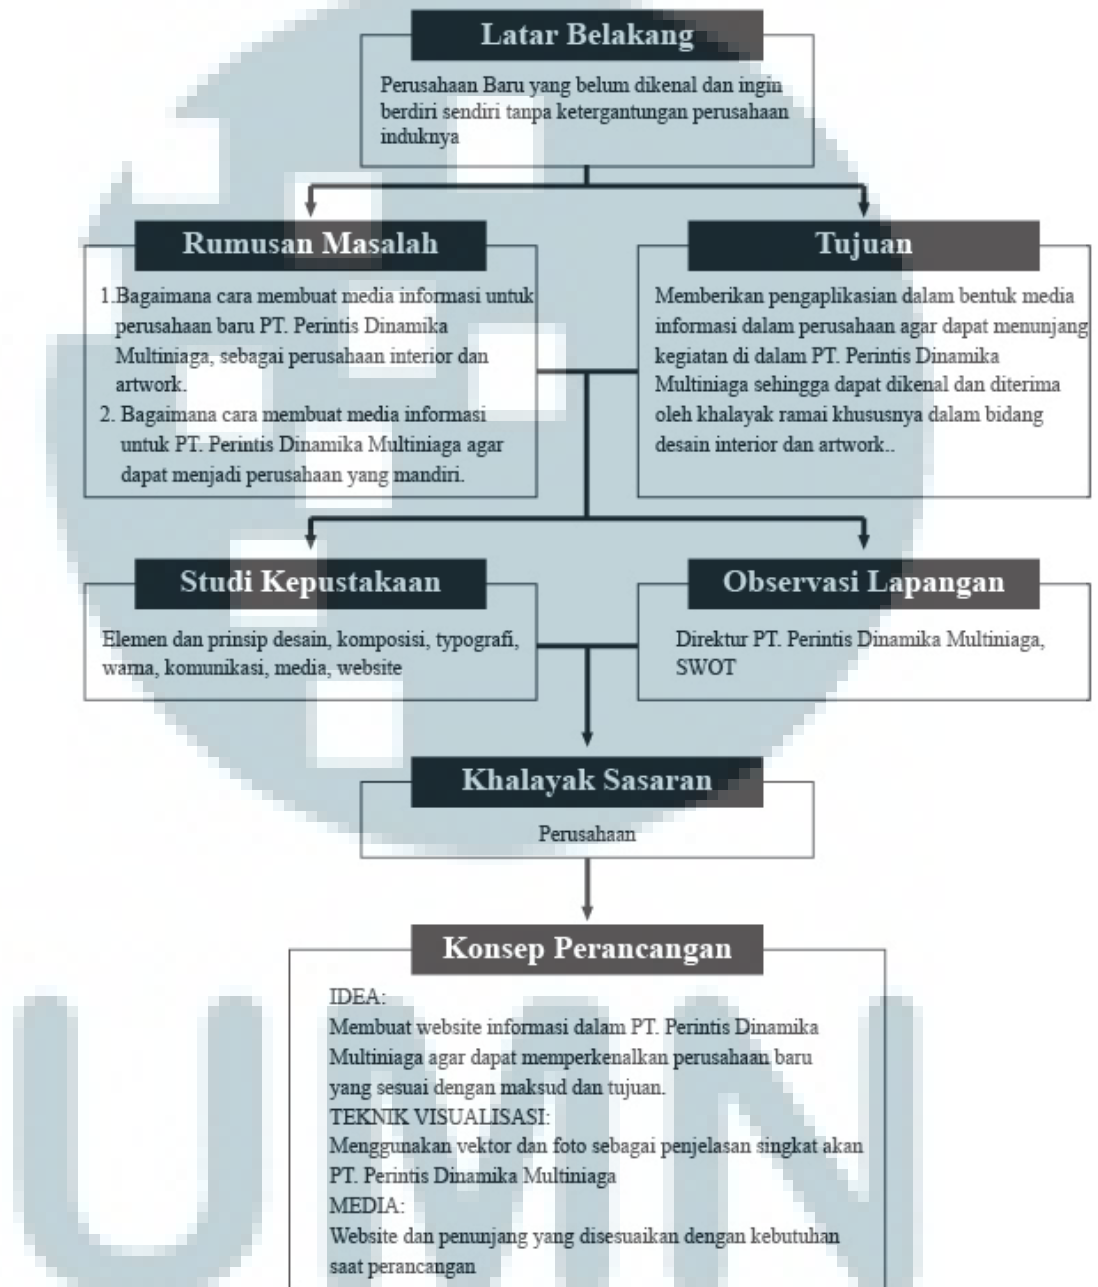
Latar Belakang

Perusahaan Baru yang belum dikenal dan ingin berdiri sendiri tanpa ketergantungan perusahaan induknya

Rumusan Masalah

1.Bagaimana cara membuat media informasi untuk perusahaan baru PT. Perintis Dinamika Multiniaga, sebagai perusahaan interior dan artwork.

2. Bagaimana cara membuat media informasi untuk PT. Perintis Dinamika Multiniaga agar dapat menjadi perusahaan yang mandiri.

Tujuan

Memberikan pengaplikasian dalam bentuk media informasi dalam perusahaan agar dapat menunjang kegiatan di dalam PT. Perintis Dinamika Multiniaga sehingga dapat dikenal dan diterima oleh khalayak ramai khususnya dalam bidang desain interior dan artwork..

Studi Kepustakaan

Elemen dan prinsip desain, komposisi, typografi, warna, komunikasi, media, website

Observasi Lapangan

Direktur PT. Perintis Dinamika Multiniaga, SWOT

Khalayak Sasaran

Perusahaan

Konsep Perancangan

IDEA:
Membuat website informasi dalam PT. Perintis Dinamika Multiniaga agar dapat memperkenalkan perusahaan baru yang sesuai dengan maksud dan tujuan.
TEKNIK VISUALISASI:
Menggunakan vektor dan foto sebagai penjelasan singkat akan PT. Perintis Dinamika Multiniaga
MEDIA:
Website dan penunjang yang disesuaikan dengan kebutuhan saat perancangan